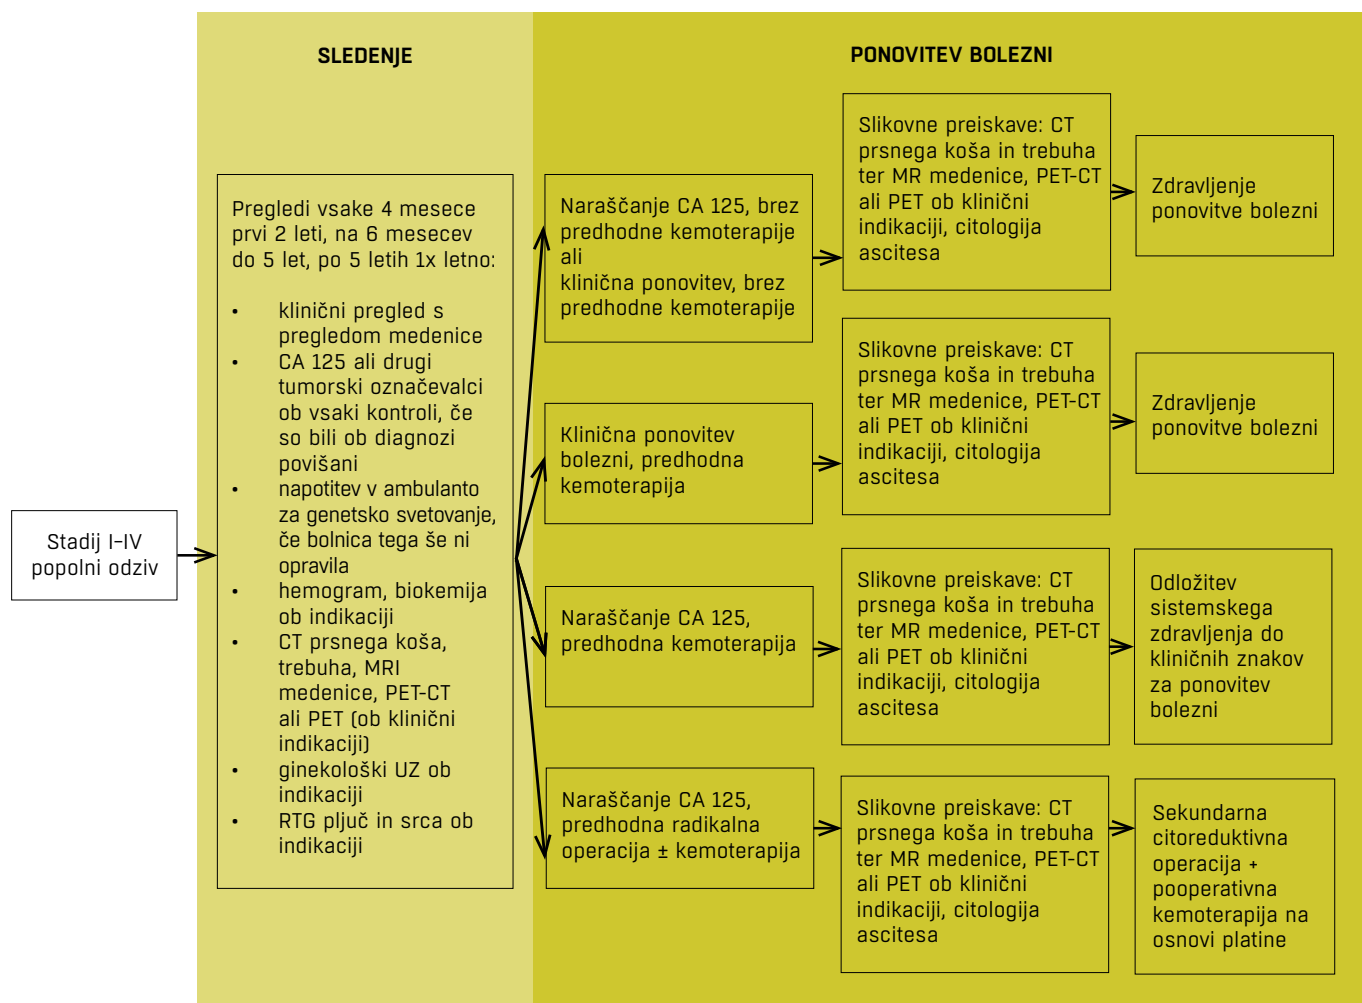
SLEDENJE

PONOVITEV BOLEZNI

Stadij I–IV popolni odziv

Pregledi vsake 4 mesece prvi 2 leti, na 6 mesecev do 5 let, po 5 letih 1x letno:

• klinični pregled s pregledom medenice
• CA 125 ali drugi tumorski označevalci ob vsaki kontroli, če so bili ob diagnozi povišani
• napotitev v ambulanto za genetsko svetovanje, če bolnica tega še ni opravila
• hemogram, biokemija ob indikaciji
• CT prsnega koša, trebuha, MRI medenice, PET-CT ali PET (ob klinični indikaciji)
• ginekološki UZ ob indikaciji
• RTG pljuč in srca ob indikaciji

Naraščanje CA 125, brez predhodne kemoterapije ali klinična ponovitev, brez predhodne kemoterapije

Slikovne preiskave: CT prsnega koša in trebuha ter MR medenice, PET-CT ali PET ob klinični indikaciji, citologija ascitesa

Zdravljenje ponovitve bolezni

Klinična ponovitev bolezni, predhodna kemoterapija

Slikovne preiskave: CT prsnega koša in trebuha ter MR medenice, PET-CT ali PET ob klinični indikaciji, citologija ascitesa

Zdravljenje ponovitve bolezni

Naraščanje CA 125, predhodna kemoterapija

Slikovne preiskave: CT prsnega koša in trebuha ter MR medenice, PET-CT ali PET ob klinični indikaciji, citologija ascitesa

Odložitev sistemskega zdravljenja do kliničnih znakov za ponovitev bolezni

Naraščanje CA 125, predhodna radikalna operacija ± kemoterapija

Slikovne preiskave: CT prsnega koša in trebuha ter MR medenice, PET-CT ali PET ob klinični indikaciji, citologija ascitesa

Sekundarna citoreduktivna operacija + pooperativna kemoterapija na osnovi platine